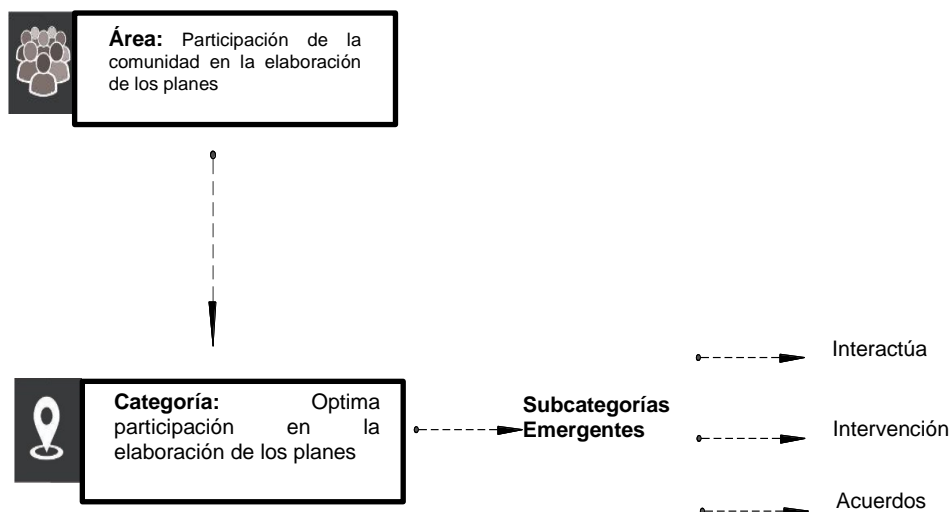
**Área:** Participación de la comunidad en la elaboración de los planes

**Categoría:** Optima participación en la elaboración de los planes

**Subcategorías Emergentes**

Interactúa

Intervención

Acuerdos